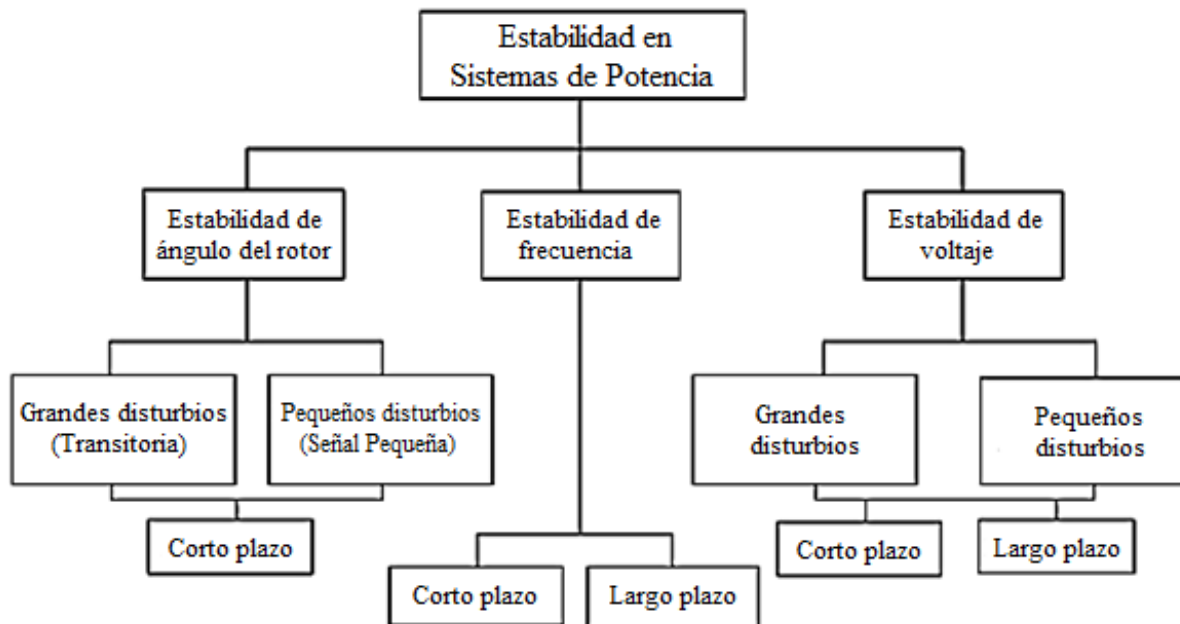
Estabilidad en Sistemas de Potencia

Estabilidad de ángulo del rotor

Estabilidad de frecuencia

Estabilidad de voltaje

Grandes disturbios (Transitoria)

Pequeños disturbios (Señal Pequeña)

Grandes disturbios

Pequeños disturbios

Corto plazo

Corto plazo

Largo plazo

Corto plazo

Largo plazo